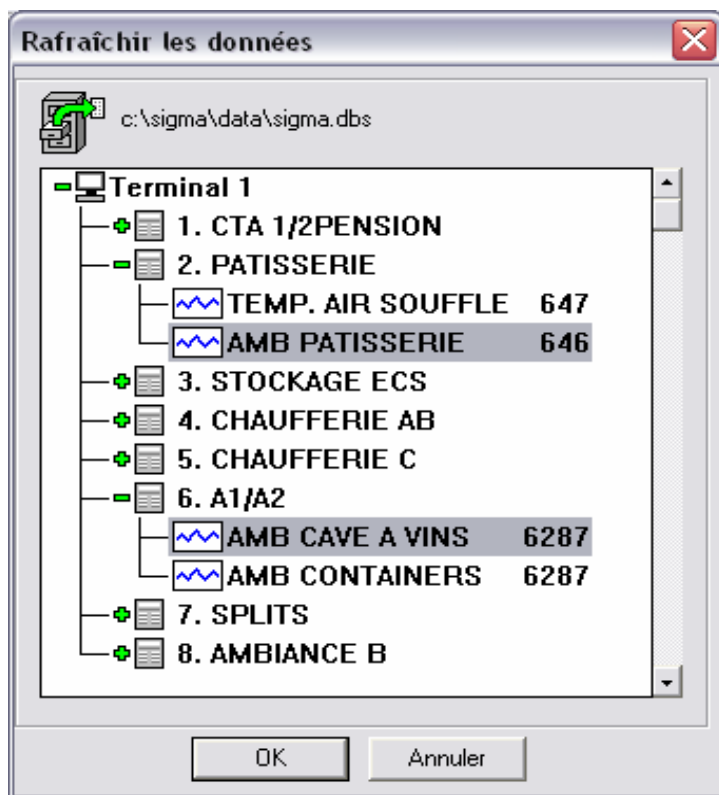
Rafraîchir les données

c:\sigma\data\sigma.dbs

Terminal 1
1. CTA 1/2PENSION
2. PATISSERIE
TEMP. AIR SOUFFLE 647
AMB PATISSERIE 646
3. STOCKAGE ECS
4. CHAUFFERIE AB
5. CHAUFFERIE C
6. A1/A2
AMB CAVE A VINS 6287
AMB CONTAINERS 6287
7. SPLITS
8. AMBIANCE B

OK
Annuler